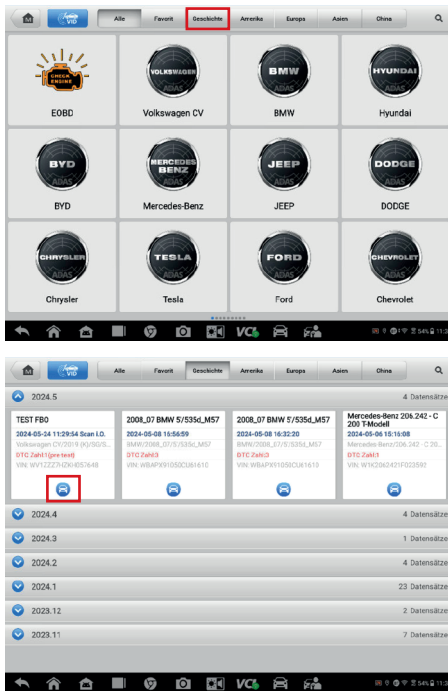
VID Alle Favorit Geschichte Amerika Europa Asien Ohne

CHECK ENGINE
EOBD

VOLKSWAGEN ADAS
Volkswagen CV

BMW ADAS
BMW

HYUNDAI ADAS
Hyundai

BYD ADAS
BYD

MERCEDES BENZ ADAS
Mercedes-Benz

JEEP ADAS
JEEP

DODGE ADAS
DODGE

CHRYSLER ADAS
Chrysler

TESLA ADAS
Tesla

FORD ADAS
Ford

CHEVROLET ADAS
Chevrolet

VCI 54% 11:

VID Alle Favorit Geschichte Amerika Europa Asien Ohne

2024.5 4 Datensätze

TEST FBO
2024-05-24 11:29:54 Scan I.O.
Volkswagen CV/2019 (K)/SG/S...
DTC Zahl:1(pre-text)
VIN: WV1ZZZ7HZKH057648

2008_07 BMW 5'/535d_M57
2024-05-08 16:56:59
BMW/2008_07/5'/535d_M57
DTC Zahl:3
VIN: WBAPX91050CU61610

2008_07 BMW 5'/535d_M57
2024-05-08 16:32:20
BMW/2008_07/5'/535d_M57
DTC Zahl:3
VIN: WBAPX91050CU61610

Mercedes-Benz 206.242 - C 200 T-Modell
2024-05-06 15:15:08
Mercedes-Benz/206.242 - C 20...
DTC Zahl:1
VIN: W1K2062421F023582

2024.4 4 Datensätze
2024.3 1 Datensätze
2024.2 4 Datensätze
2024.1 23 Datensätze
2023.12 2 Datensätze
2023.11 7 Datensätze

VCI 54% 11: